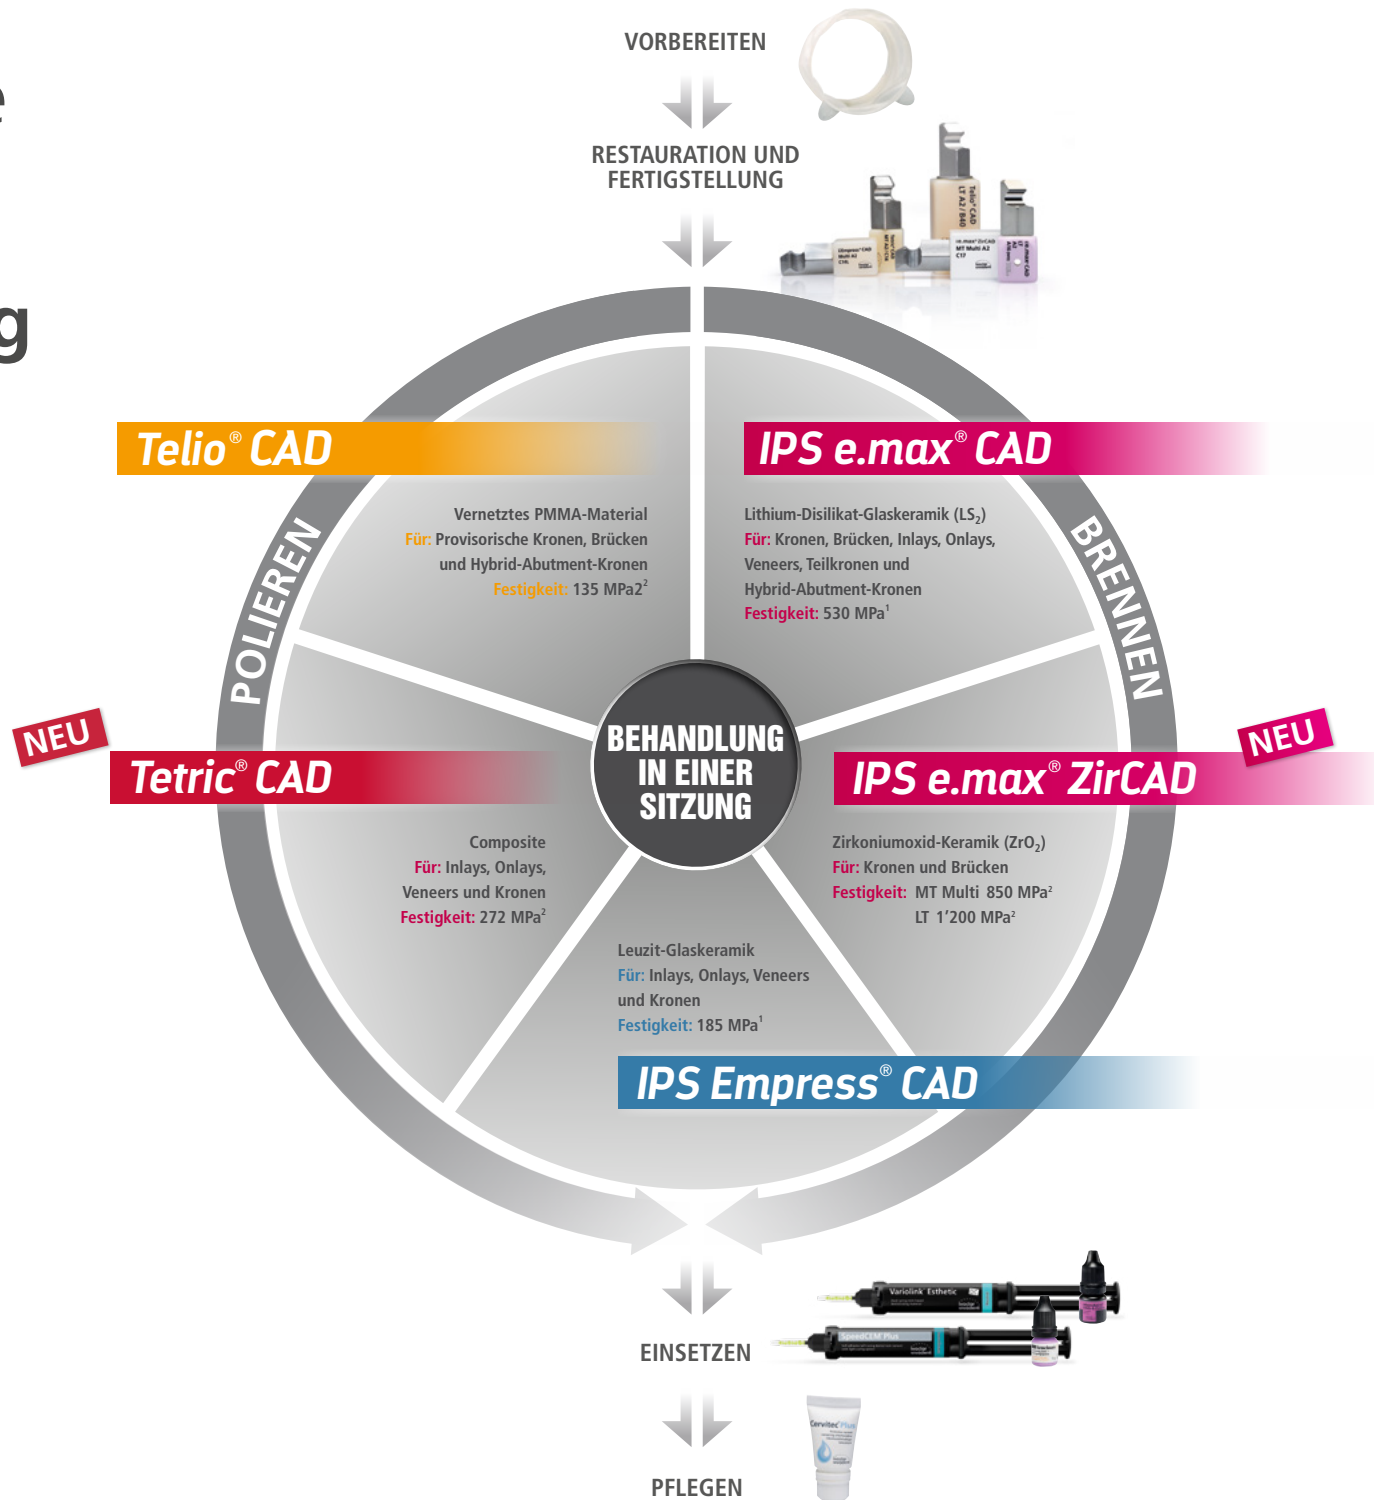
e

g

VORBEREITEN

RESTAURATION UND FERTIGSTELLUNG

Telio® CAD

Vernetztes PMMA-Material
Für: Provisorische Kronen, Brücken und Hybrid-Abutment-Kronen
Festigkeit: 135 MPa2$^{2}$

IPS e.max® CAD

Lithium-Disilikat-Glaskeramik ($LS_2$)
Für: Kronen, Brücken, Inlays, Onlays, Veneers, Teilkronen und Hybrid-Abutment-Kronen
Festigkeit: 530 MPa$^{1}$

POLIEREN

BRENNEN

NEU

Tetric® CAD

BEHANDLUNG IN EINER SITZUNG

NEU

IPS e.max® ZirCAD

Composite
Für: Inlays, Onlays, Veneers und Kronen
Festigkeit: 272 MPa$^{2}$

Zirkoniumoxid-Keramik ($ZrO_2$)
Für: Kronen und Brücken
Festigkeit: MT Multi 850 MPa$^{2}$
LT 1'200 MPa$^{2}$

Leuzit-Glaskeramik
Für: Inlays, Onlays, Veneers und Kronen
Festigkeit: 185 MPa$^{1}$

IPS Empress® CAD

Variolink Esthetic

SpeedCEM Plus

EINSETZEN

Cervitec Plus

PFLEGEN